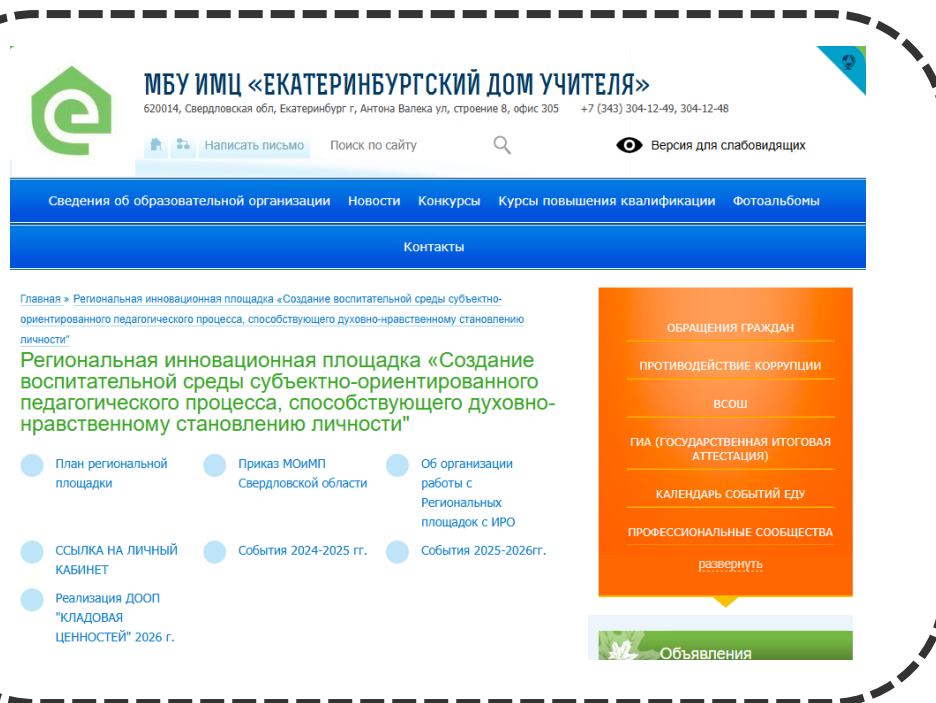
МБУ ИМЦ «ЕКАТЕРИНБУРГСКИЙ ДОМ УЧИТЕЛЯ»
620014, Свердловская обл, Екатеринбург г, Антона Валека ул, строение 8, офис 305 +7 (343) 304-12-49, 304-12-48

Написать письмо Поиск по сайту Версия для слабовидящих

Сведения об образовательной организации Новости Конкурсы Курсы повышения квалификации Фотоальбомы

Контакты

Главная » Региональная инновационная площадка «Создание воспитательной среды субъектно-ориентированного педагогического процесса, способствующего духовно-нравственному становлению личности"

Региональная инновационная площадка «Создание воспитательной среды субъектно-ориентированного педагогического процесса, способствующего духовно-нравственному становлению личности"

План региональной площадки

Приказ МОиМП Свердловской области

Об организации работы с Региональных площадок с ИРО

ССЫЛКА НА ЛИЧНЫЙ КАБИНЕТ

События 2024-2025 гг.

События 2025-2026гг.

Реализация ДООП "КЛАДОВАЯ ЦЕННОСТЕЙ" 2026 г.

ОБРАЩЕНИЯ ГРАЖДАН
ПРОТИВОДЕЙСТВИЕ КОРРУПЦИИ
ВСОШ
ГИА (ГОСУДАРСТВЕННАЯ ИТОГОВАЯ АТТЕСТАЦИЯ)
КАЛЕНДАРЬ СОБЫТИЙ ЕДУ
ПРОФЕССИОНАЛЬНЫЕ СООБЩЕСТВА
развернуть

Объявления